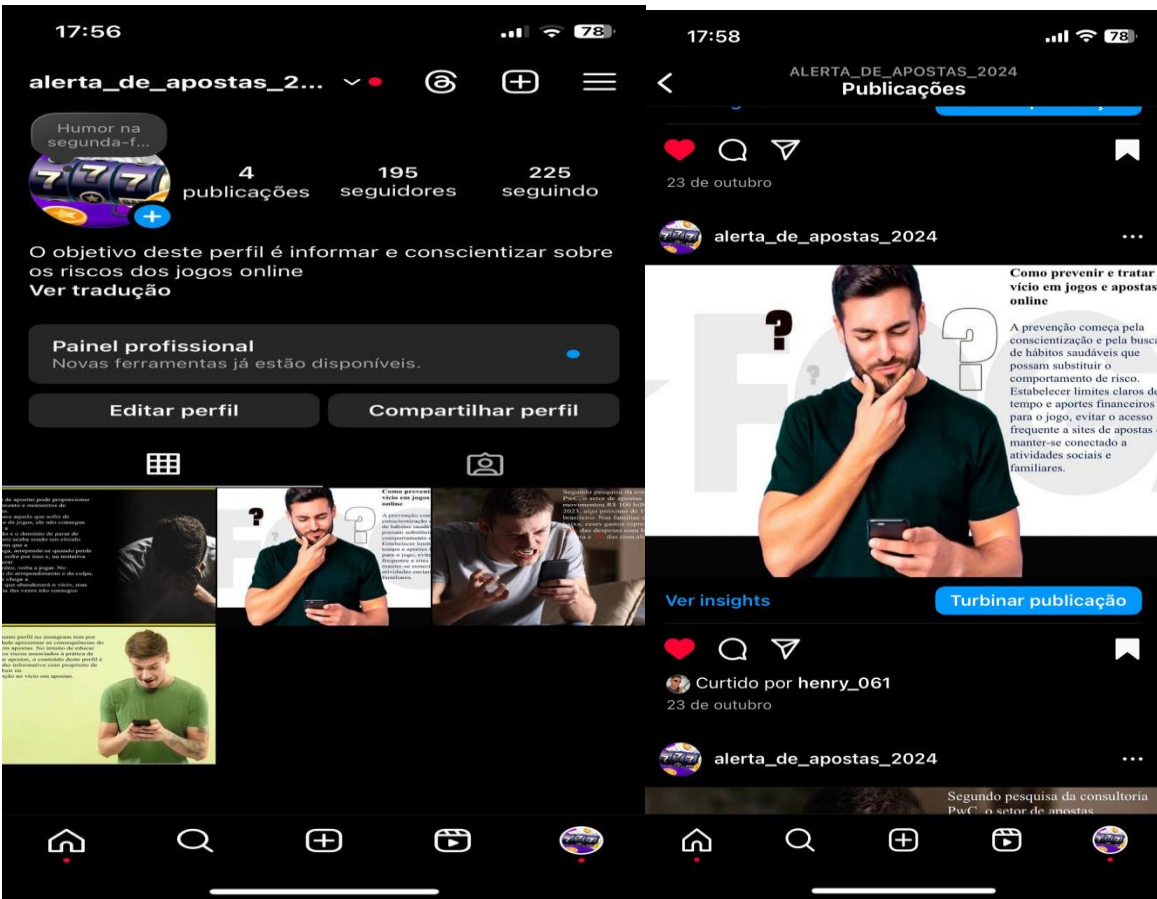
17:56

78

alerta_de_apostas_2...

Humor na segunda-f...

4 publicações

195 seguidores

225 seguindo

O objetivo deste perfil é informar e conscientizar sobre os riscos dos jogos online

Ver tradução

Painel profissional

Novas ferramentas já estão disponíveis.

Editar perfil

Compartilhar perfil

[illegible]

Como preveni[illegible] vício em jogos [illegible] online

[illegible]

Segundo pesquisa da co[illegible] PwC, o setor de apostas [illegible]

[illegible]

17:58

78

ALERTA_DE_APOSTAS_2024

Publicações

23 de outubro

alerta_de_apostas_2024

Como prevenir e tratar vício em jogos e apostas online

A prevenção começa pela conscientização e pela busca de hábitos saudáveis que possam substituir o comportamento de risco. Estabelecer limites claros de tempo e aportes financeiros para o jogo, evitar o acesso frequente a sites de apostas e manter-se conectado a atividades sociais e familiares.

Ver insights

Turbinar publicação

Curtido por henry_061

23 de outubro

alerta_de_apostas_2024

Segundo pesquisa da consultoria PwC, o setor de apostas